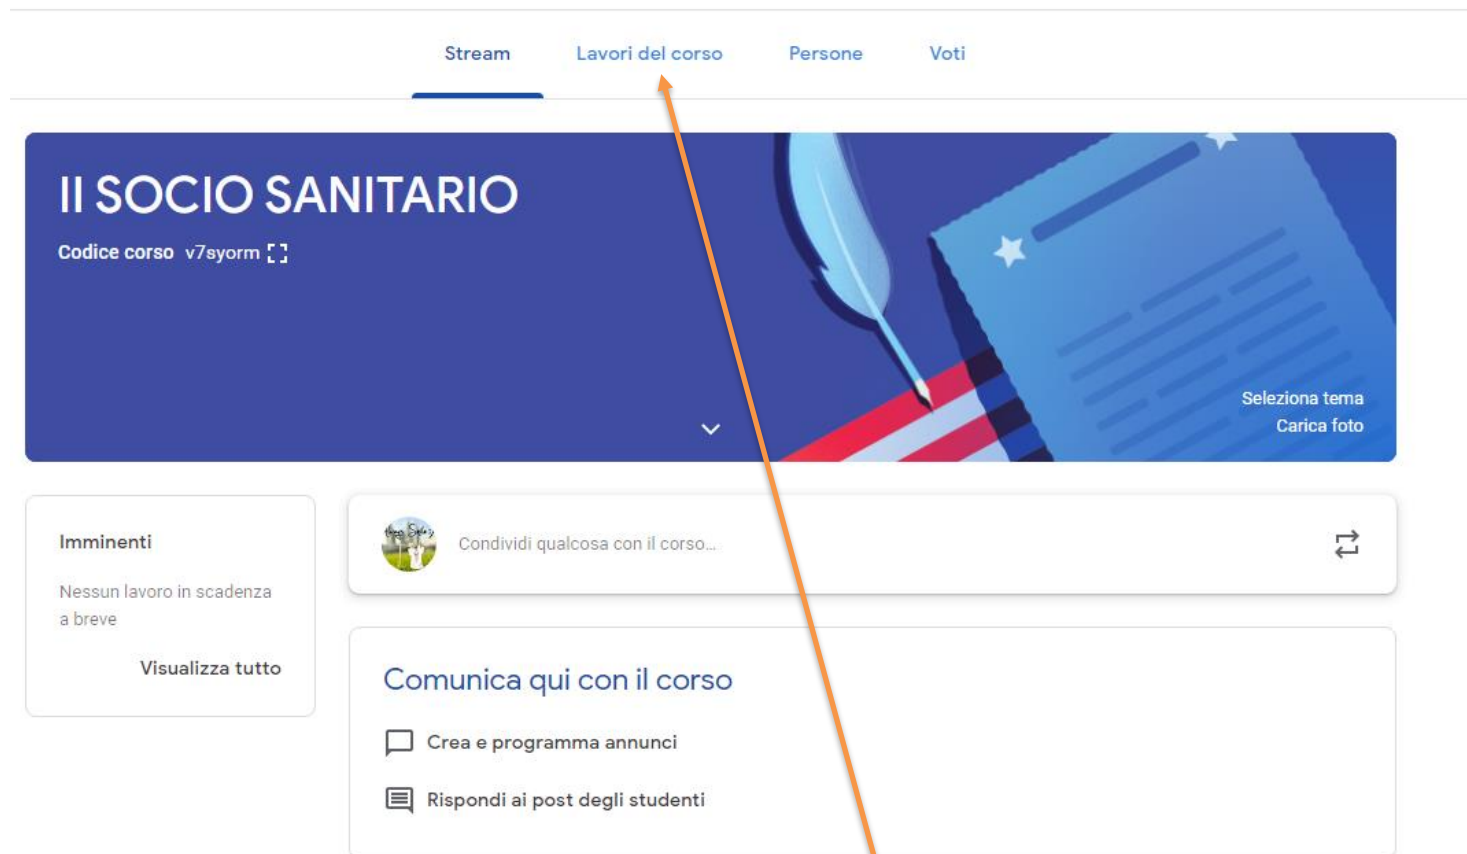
Stream Lavori del corso Persone Voti

II SOCIO SANITARIO

Codice corso v7syorm

Seleziona tema
Carica foto

Imminenti

Nessun lavoro in scadenza a breve

Visualizza tutto

Condividi qualcosa con il corso...

Comunica qui con il corso

Crea e programma annunci

Rispondi ai post degli studenti